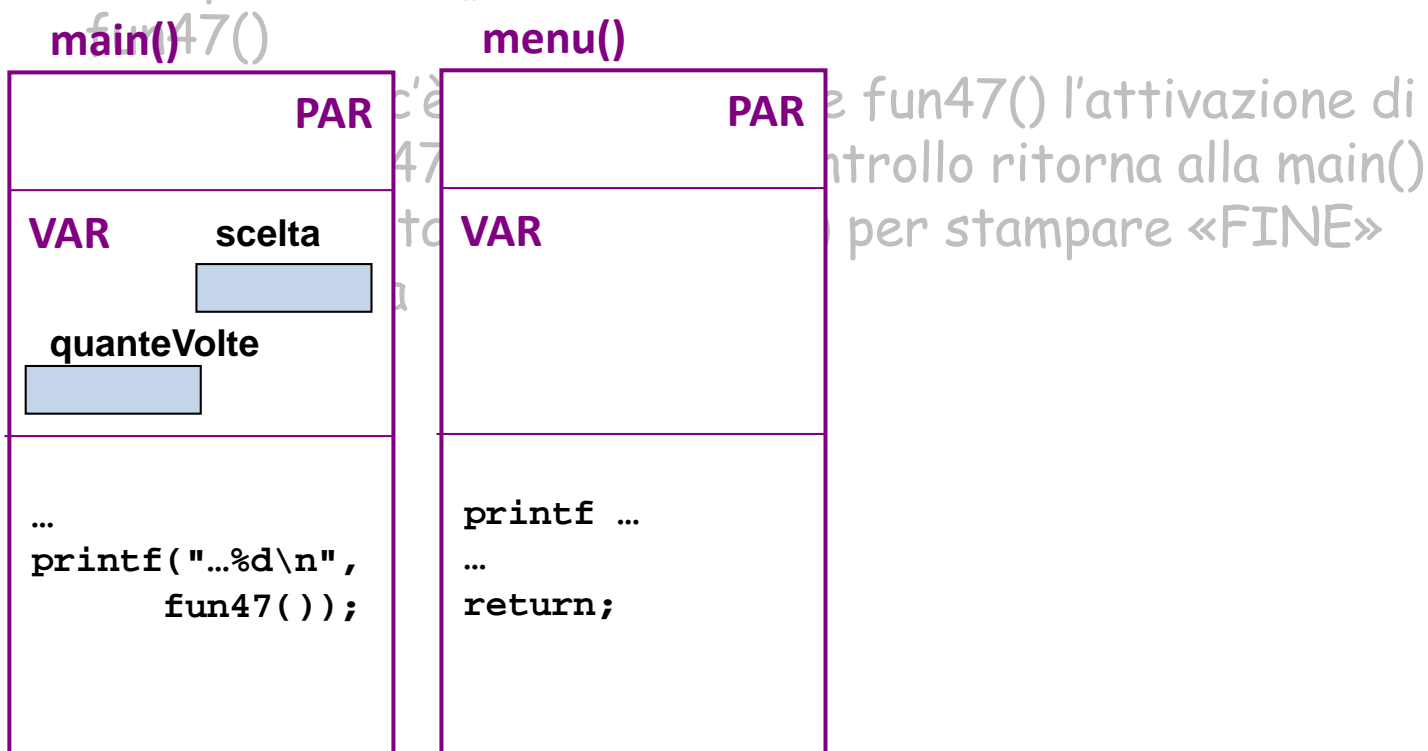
fun47()
main()

menu()

PAR

c'è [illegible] e fun47() l'attivazione di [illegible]47 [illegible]ntrollo ritorna alla main() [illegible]to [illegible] per stampare «FINE» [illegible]a

VAR scelta

quanteVolte

…
printf("…%d\n",
       fun47());

PAR

VAR

printf …
…
return;